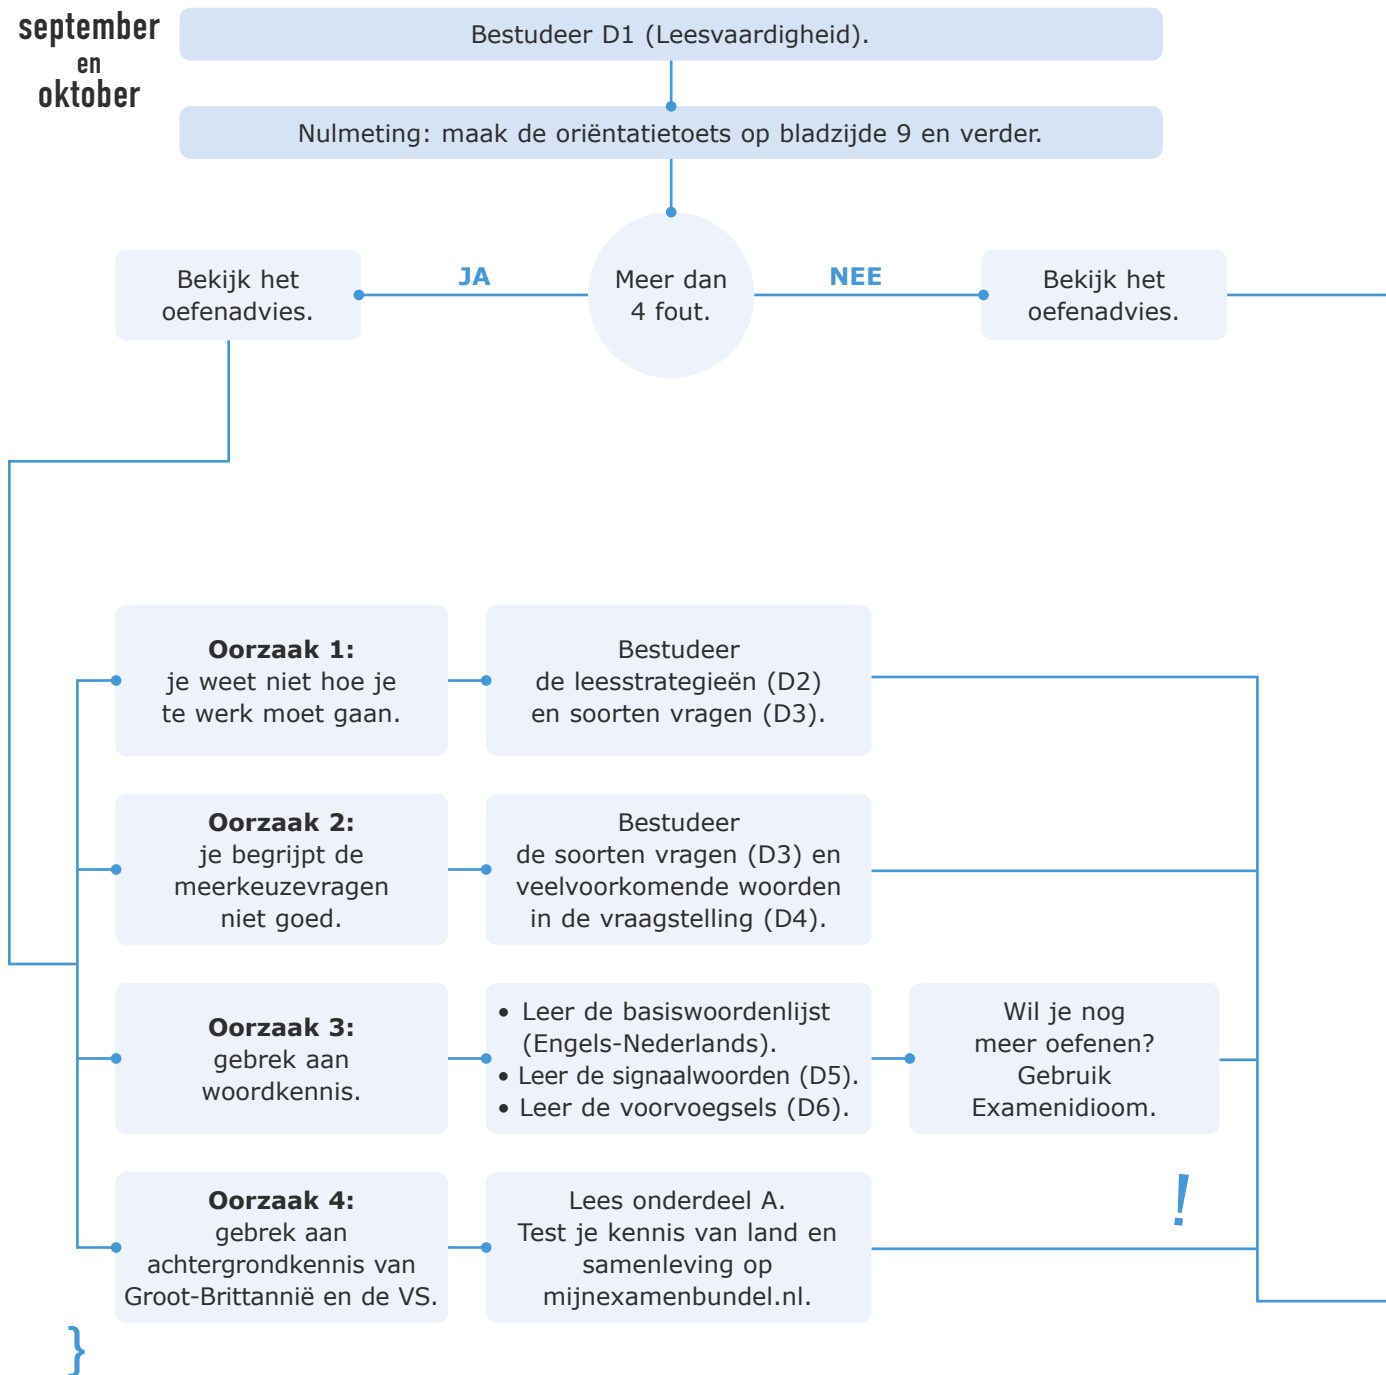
september
en
oktober

Bestudeer D1 (Leesvaardigheid).

Nulmeting: maak de oriëntatietoets op bladzijde 9 en verder.

Bekijk het oefenadvies.

JA

Meer dan 4 fout.

NEE

Bekijk het oefenadvies.

**Oorzaak 1:** je weet niet hoe je te werk moet gaan.

Bestudeer de leesstrategieën (D2) en soorten vragen (D3).

**Oorzaak 2:** je begrijpt de meerkeuzevragen niet goed.

Bestudeer de soorten vragen (D3) en veelvoorkomende woorden in de vraagstelling (D4).

**Oorzaak 3:** gebrek aan woordkennis.

• Leer de basiswoordenlijst (Engels-Nederlands).
• Leer de signaalwoorden (D5).
• Leer de voorvoegsels (D6).

Wil je nog meer oefenen? Gebruik Examenidioom.

**Oorzaak 4:** gebrek aan achtergrondkennis van Groot-Brittannië en de VS.

Lees onderdeel A. Test je kennis van land en samenleving op mijnexamenbundel.nl.

!

}